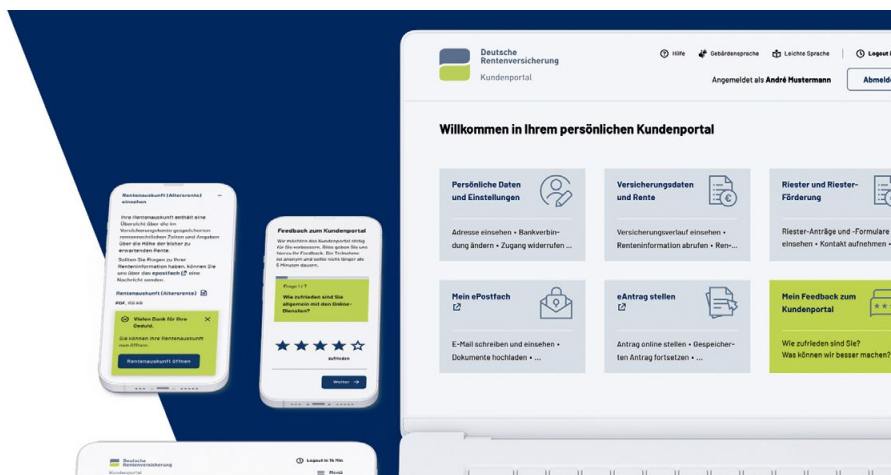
Deutsche Rentenversicherung

Kundenportal

Hilfe Gebärdensprache Leichte Sprache Logout

Angemeldet als André Mustermann

Abmeld

Willkommen in Ihrem persönlichen Kundenportal

Persönliche Daten und Einstellungen

Adresse einsehen • Bankverbindung ändern • Zugang widerrufen ...

Versicherungsdaten und Rente

Versicherungsverlauf einsehen • Renteninformation abrufen • Ren-...

Riester und Riester-Förderung

Riester-Anträge und -Formulare einsehen • Kontakt aufnehmen •

Mein ePostfach

E-Mail schreiben und einsehen • Dokumente hochladen • ...

eAntrag stellen

Antrag online stellen • Gespeicherten Antrag fortsetzen • ...

Mein Feedback zum Kundenportal

Wie zufrieden sind Sie? Was können wir besser machen?

Rentenauskunft (Altersrente) einsehen

Ihre Rentenauskunft enthält eine Übersicht über alle im Versicherungskonto gespeicherten rentenrechtlichen Zeiten und Angaben über die Höhe der bisher zu erwartenden Rente.

Sollten Sie Fragen zu Ihrer Renteninformation haben, können Sie uns über das ePostfach eine Nachricht senden.

Rentenauskunft (Altersrente)

PDF, 150 KB

Vielen Dank für Ihre Geduld.

Sie können Ihre Rentenauskunft nun öffnen.

Rentenauskunft öffnen

Feedback zum Kundenportal

Wir möchten das Kundenportal stetig für Sie verbessern. Bitte geben Sie uns hierzu Ihr Feedback. Die Teilnahme ist anonym und sollte nicht länger als 5 Minuten dauern.

Frage 1/7

Wie zufrieden sind Sie allgemein mit den Online-Diensten?

zufrieden

Weiter

Deutsche Rentenversicherung

Kundenportal

Logout in 15 Min

Menü